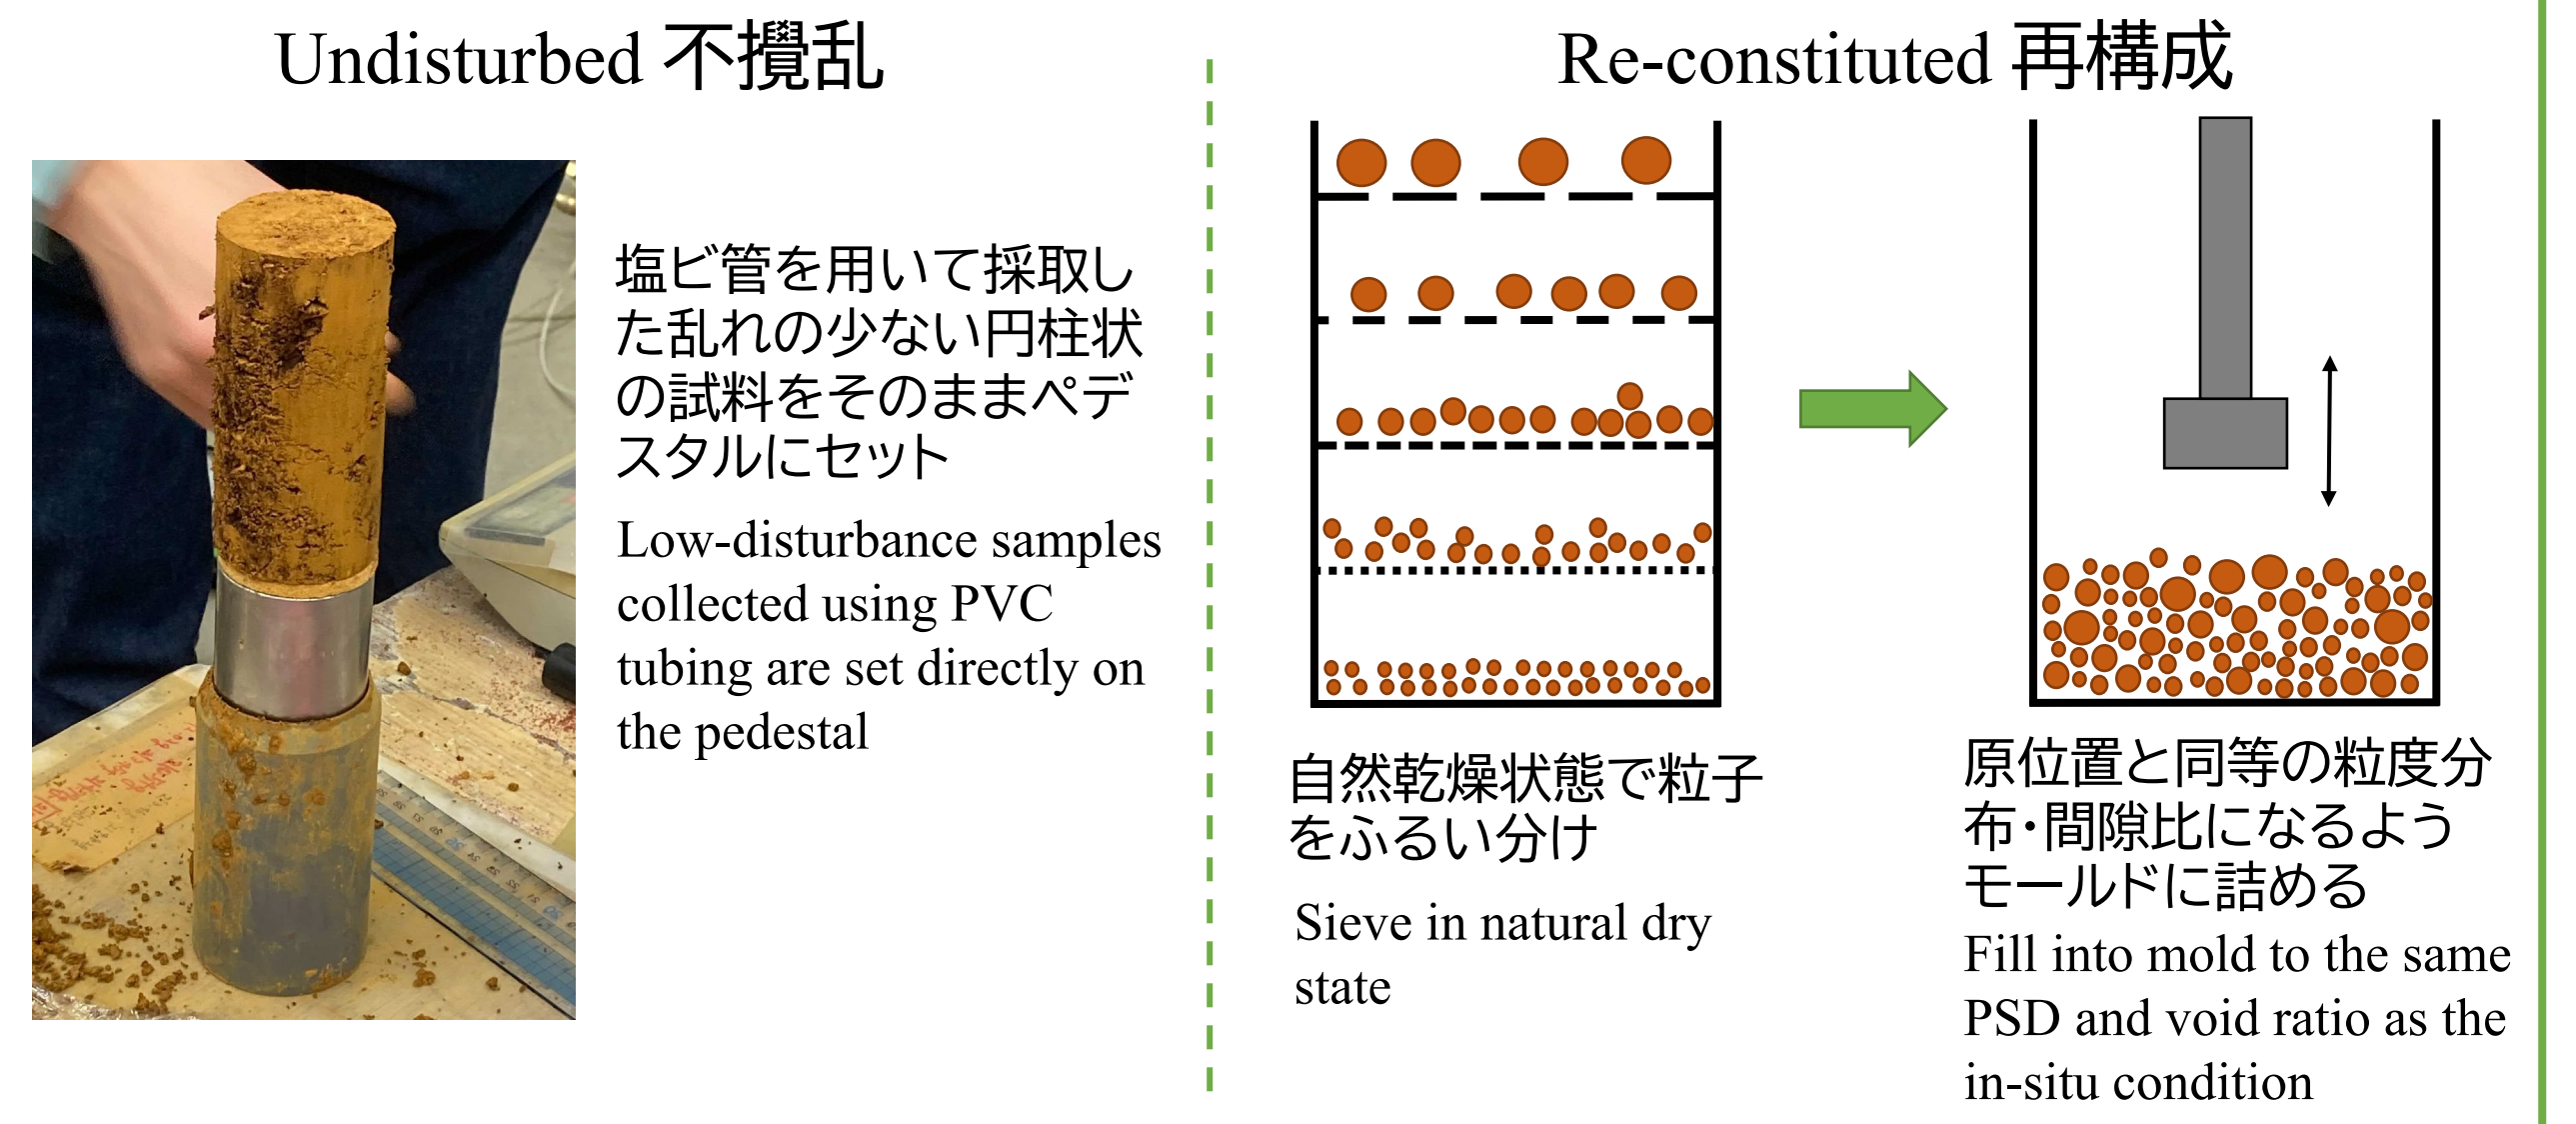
Undisturbed 不攪乱

塩ビ管を用いて採取した乱れの少ない円柱状の試料をそのままペデスタルにセット

Low-disturbance samples collected using PVC tubing are set directly on the pedestal

Re-constituted 再構成

自然乾燥状態で粒子をふるい分け

Sieve in natural dry state

原位置と同等の粒度分布・間隙比になるようモールドに詰める

Fill into mold to the same PSD and void ratio as the in-situ condition